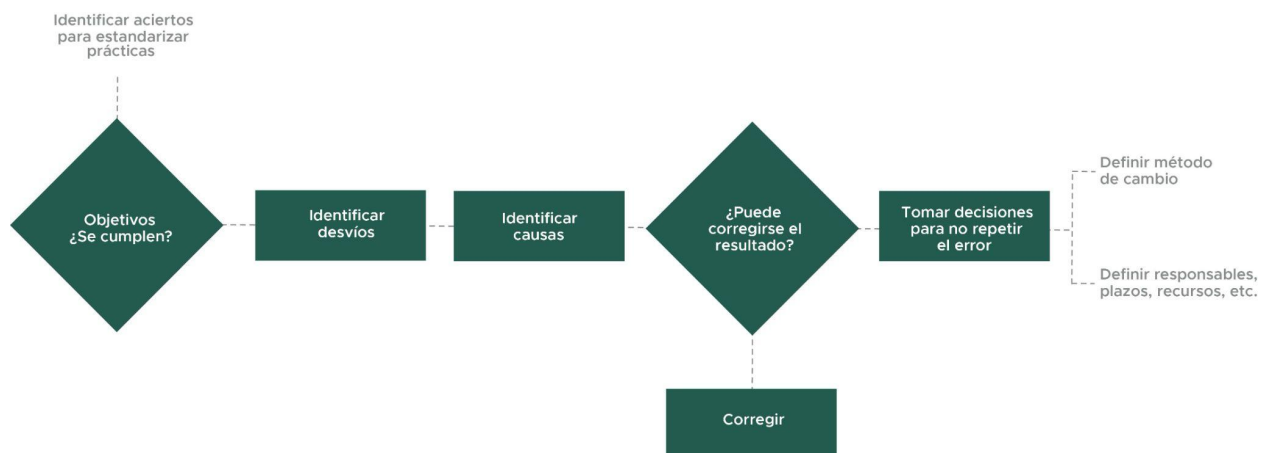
Identificar aciertos para estandarizar prácticas

Objetivos ¿Se cumplen?

Identificar desvíos

Identificar causas

¿Puede corregirse el resultado?

Tomar decisiones para no repetir el error

Definir método de cambio

Definir responsables, plazos, recursos, etc.

Corregir